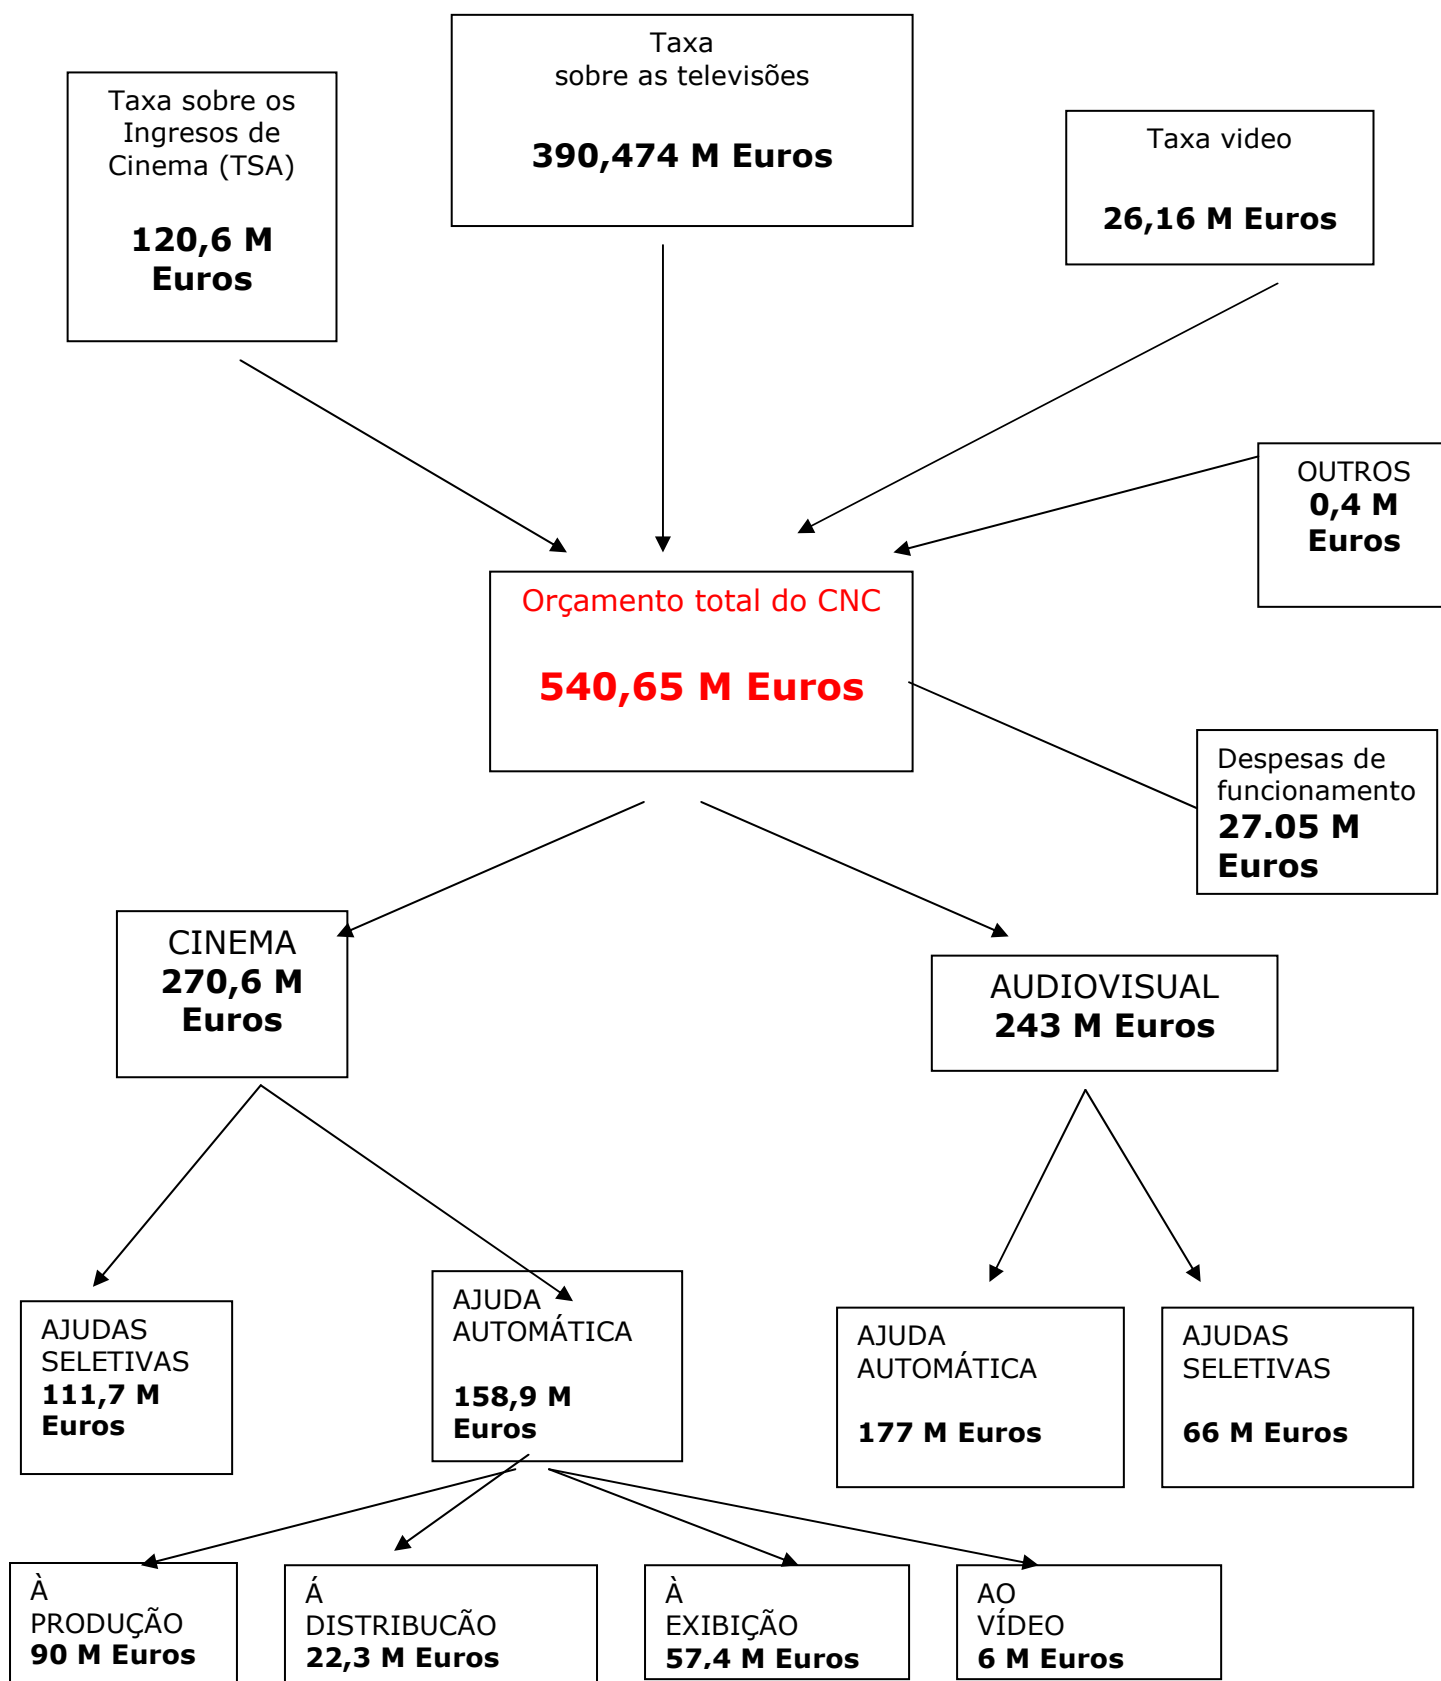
Taxa sobre os Ingresos de Cinema (TSA)

**120,6 M Euros**

Taxa sobre as televisões

**390,474 M Euros**

Taxa video

**26,16 M Euros**

OUTROS
**0,4 M Euros**

Orçamento total do CNC

**540,65 M Euros**

Despesas de funcionamento
**27.05 M Euros**

CINEMA
**270,6 M Euros**

AUDIOVISUAL
**243 M Euros**

AJUDAS SELETIVAS
**111,7 M Euros**

AJUDA AUTOMÁTICA

**158,9 M Euros**

AJUDA AUTOMÁTICA

**177 M Euros**

AJUDAS SELETIVAS

**66 M Euros**

À PRODUÇÃO
**90 M Euros**

Á DISTRIBUCÃO
**22,3 M Euros**

À EXIBIÇÃO
**57.4 M Euros**

AO VÍDEO
**6 M Euros**